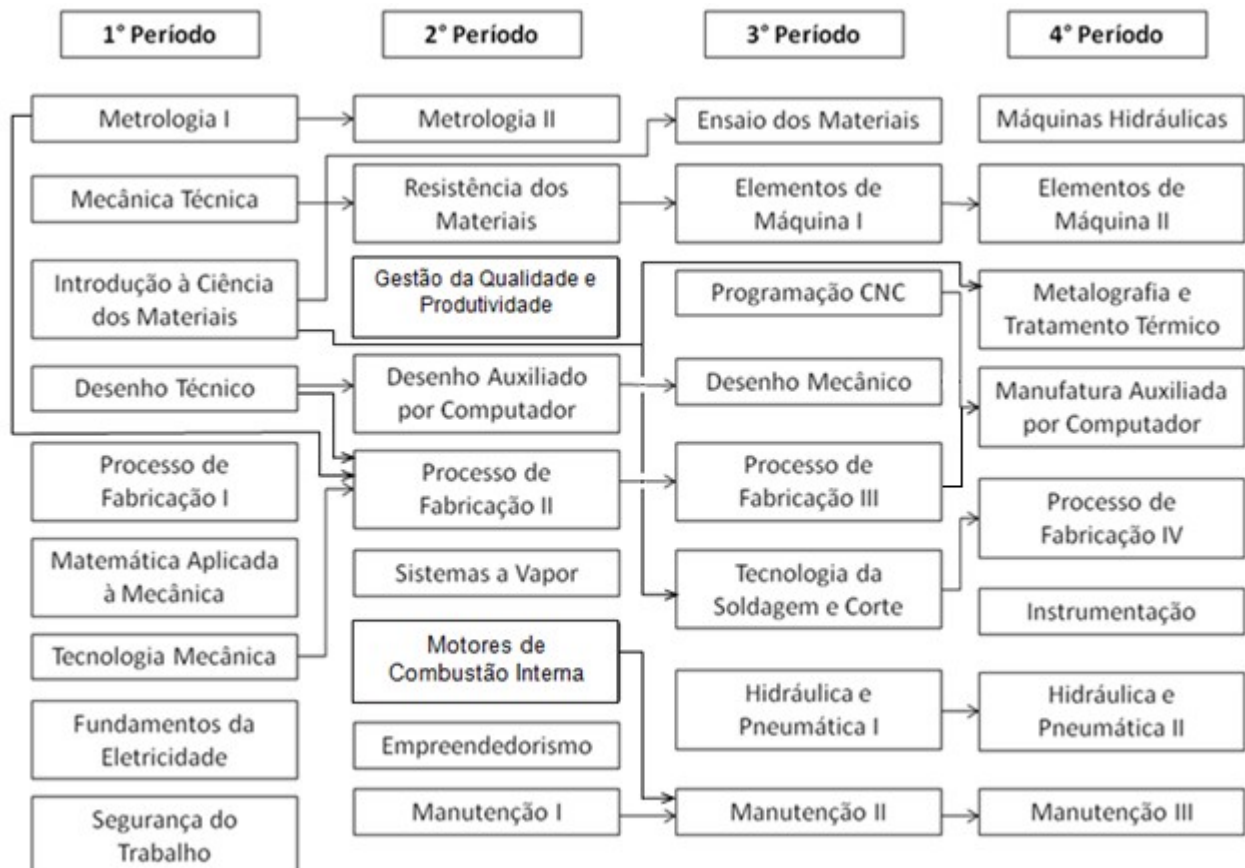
1° Período

2° Período

3° Período

4° Período

Metrologia I

Mecânica Técnica

Introdução à Ciência dos Materiais

Desenho Técnico

Processo de Fabricação I

Matemática Aplicada à Mecânica

Tecnologia Mecânica

Fundamentos da Eletricidade

Segurança do Trabalho

Metrologia II

Resistência dos Materiais

Gestão da Qualidade e Produtividade

Desenho Auxiliado por Computador

Processo de Fabricação II

Sistemas a Vapor

Motores de Combustão Interna

Empreendedorismo

Manutenção I

Ensaio dos Materiais

Elementos de Máquina I

Programação CNC

Desenho Mecânico

Processo de Fabricação III

Tecnologia da Soldagem e Corte

Hidráulica e Pneumática I

Manutenção II

Máquinas Hidráulicas

Elementos de Máquina II

Metalografia e Tratamento Térmico

Manufatura Auxiliada por Computador

Processo de Fabricação IV

Instrumentação

Hidráulica e Pneumática II

Manutenção III